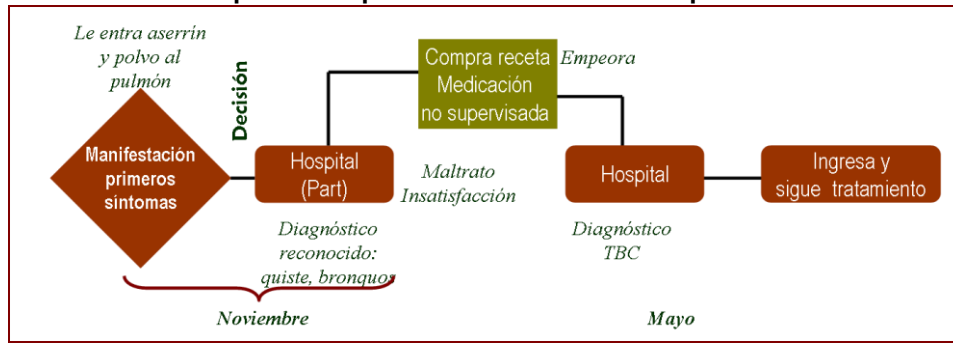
Le entra aserrín y polvo al pulmón

Decisión

Manifestación primeros síntomas

Hospital (Part)

Compra receta Medicación no supervisada

Empeora

Maltrato Insatisfacción

Hospital

Ingresa y sigue tratamiento

Diagnóstico reconocido: quiste, bronquos

Diagnóstico TBC

Noviembre

Mayo